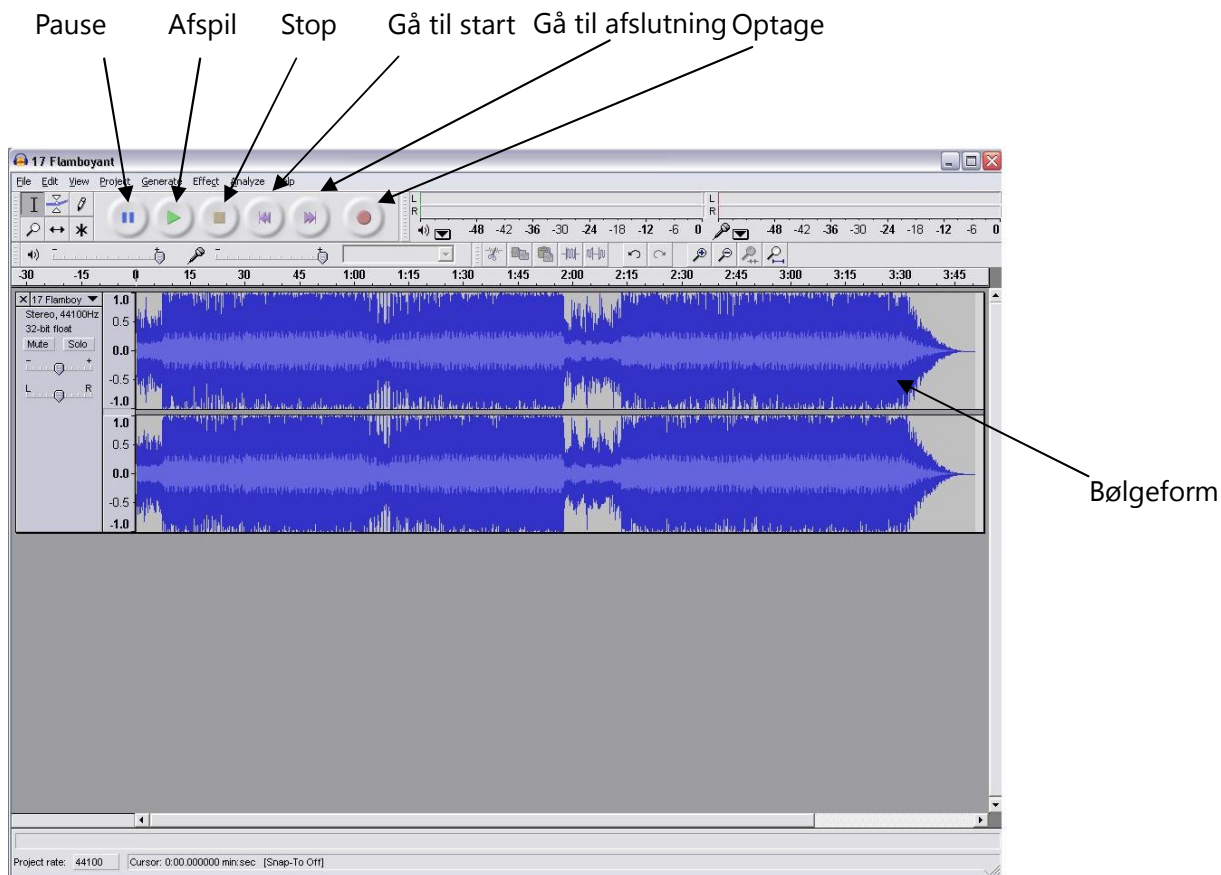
Pause Afspil Stop Gå til start Gå til afslutning Optage

17 Flamboyant

File Edit View Project Generate Effect Analyze Help

L
R
-48 -42 -36 -30 -24 -18 -12 -6 0

L
R
-48 -42 -36 -30 -24 -18 -12 -6 0

-30 -15 0 15 30 45 1:00 1:15 1:30 1:45 2:00 2:15 2:30 2:45 3:00 3:15 3:30 3:45

17 Flamboy
Stereo, 44100Hz
32-bit float
Mute Solo
L R

1.0
0.5
0.0
-0.5
-1.0
1.0
0.5
0.0
-0.5
-1.0

Bølgeform

Project rate: 44100 Cursor: 0:00.000000 min:sec [Snap-To Off]